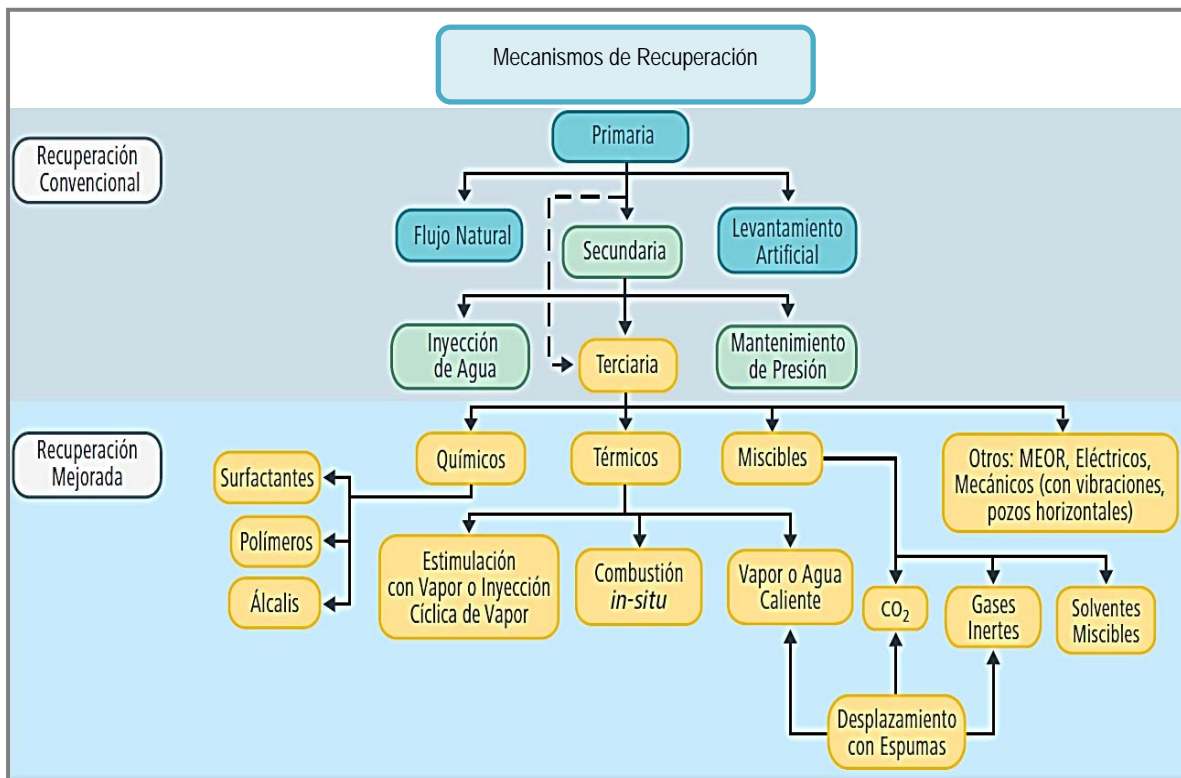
Mecanismos de Recuperación

Recuperación Convencional

Primaria

Flujo Natural

Secundaria

Levantamiento Artificial

Inyección de Agua

Terciaria

Mantenimiento de Presión

Recuperación Mejorada

Químicos

Térmicos

Miscibles

Otros: MEOR, Eléctricos, Mecánicos (con vibraciones, pozos horizontales)

Surfactantes

Polímeros

Álcalis

Estimulación con Vapor o Inyección Cíclica de Vapor

Combustión *in-situ*

Vapor o Agua Caliente

$CO_2$

Gases Inertes

Solventes Miscibles

Desplazamiento con Espumas